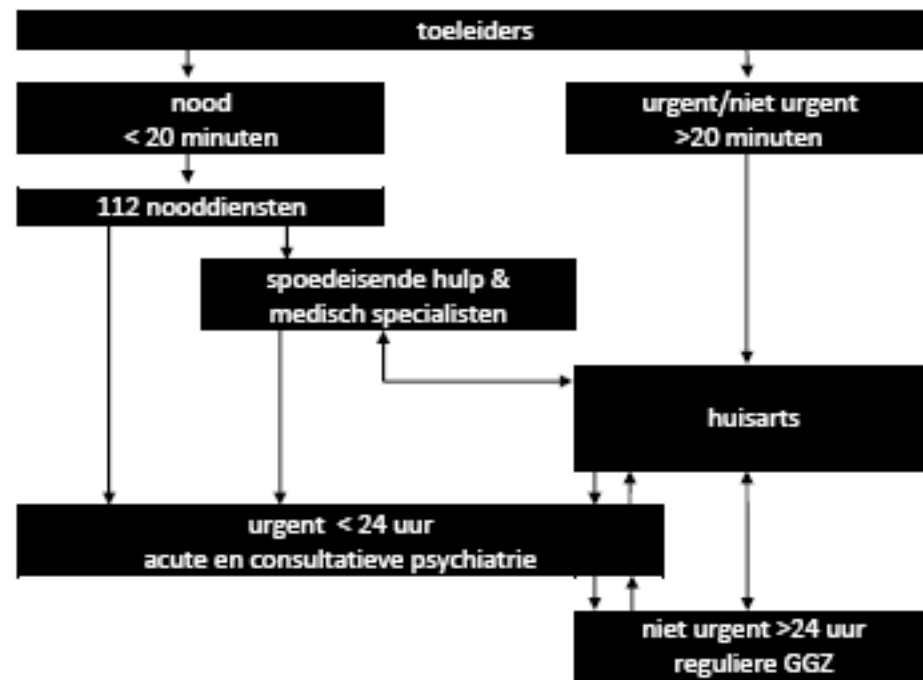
toeleiders

nood
< 20 minuten

urgent/niet urgent
>20 minuten

112 nooddiensten

spoedeisende hulp &
medisch specialisten

huisarts

urgent < 24 uur
acute en consultatieve psychiatrie

niet urgent >24 uur
reguliere GGZ